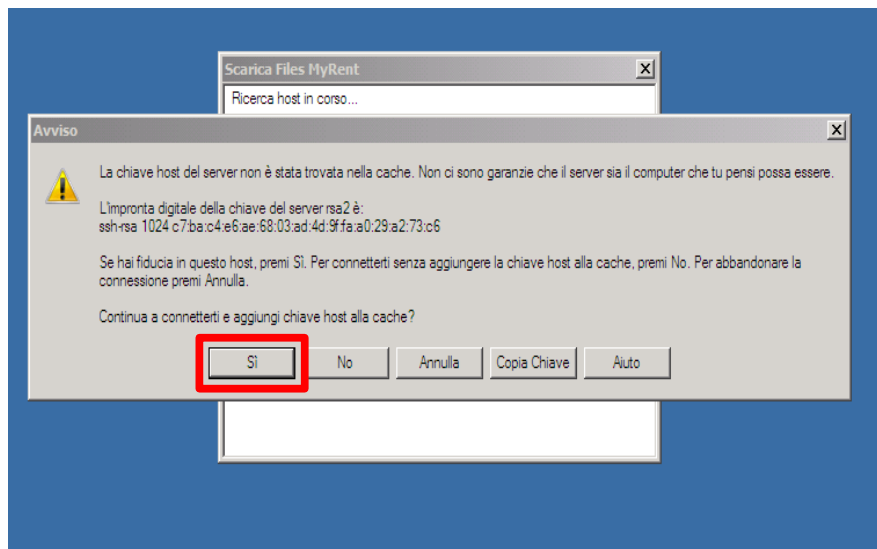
Scarica Files MyRent

Ricerca host in corso...

Avviso

La chiave host del server non è stata trovata nella cache. Non ci sono garanzie che il server sia il computer che tu pensi possa essere.

L'impronta digitale della chiave del server rsa2 è:
ssh-rsa 1024 c7:ba:c4:e6:ae:68:03:ad:4d:9f:fa:a0:29:a2:73:c6

Se hai fiducia in questo host, premi Sì. Per connetterti senza aggiungere la chiave host alla cache, premi No. Per abbandonare la connessione premi Annulla.

Continua a connetterti e aggiungi chiave host alla cache?

Sì No Annulla Copia Chiave Aiuto